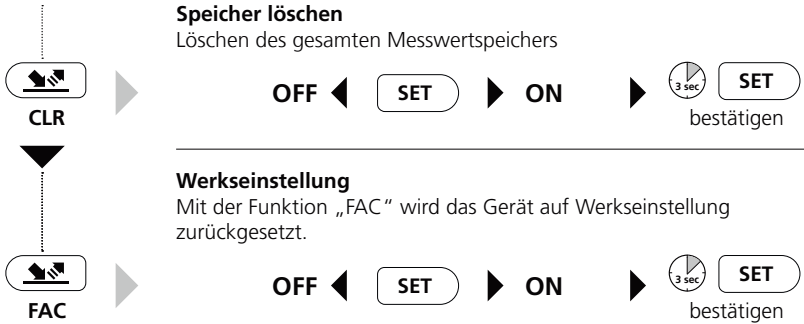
Speicher löschen
Löschen des gesamten Messwertspeichers

CLR

OFF SET ON 3 sec SET
bestätigen

Werkseinstellung
Mit der Funktion „FAC" wird das Gerät auf Werkseinstellung zurückgesetzt.

FAC

OFF SET ON 3 sec SET
bestätigen